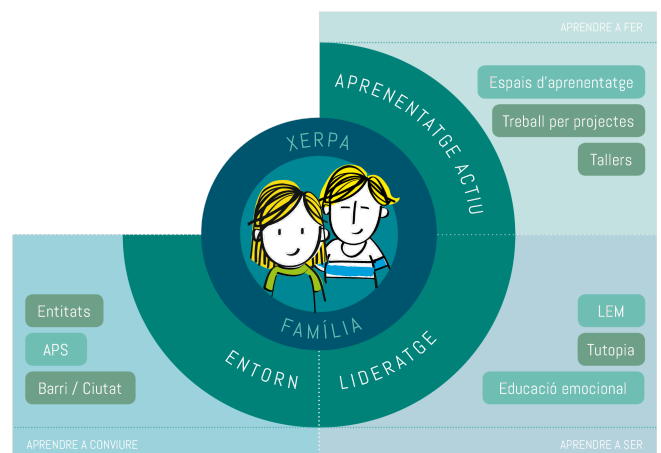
APRENDRE A FER

APRENENTATGE ACTIU

Espais d'aprenentatge

Treball per projectes

Tallers

XERPA

FAMÍLIA

Entitats

APS

Barri / Ciutat

ENTORN

LIDERATGE

LEM

Tutopia

Educació emocional

APRENDRE A CONVIURE

APRENDRE A SER